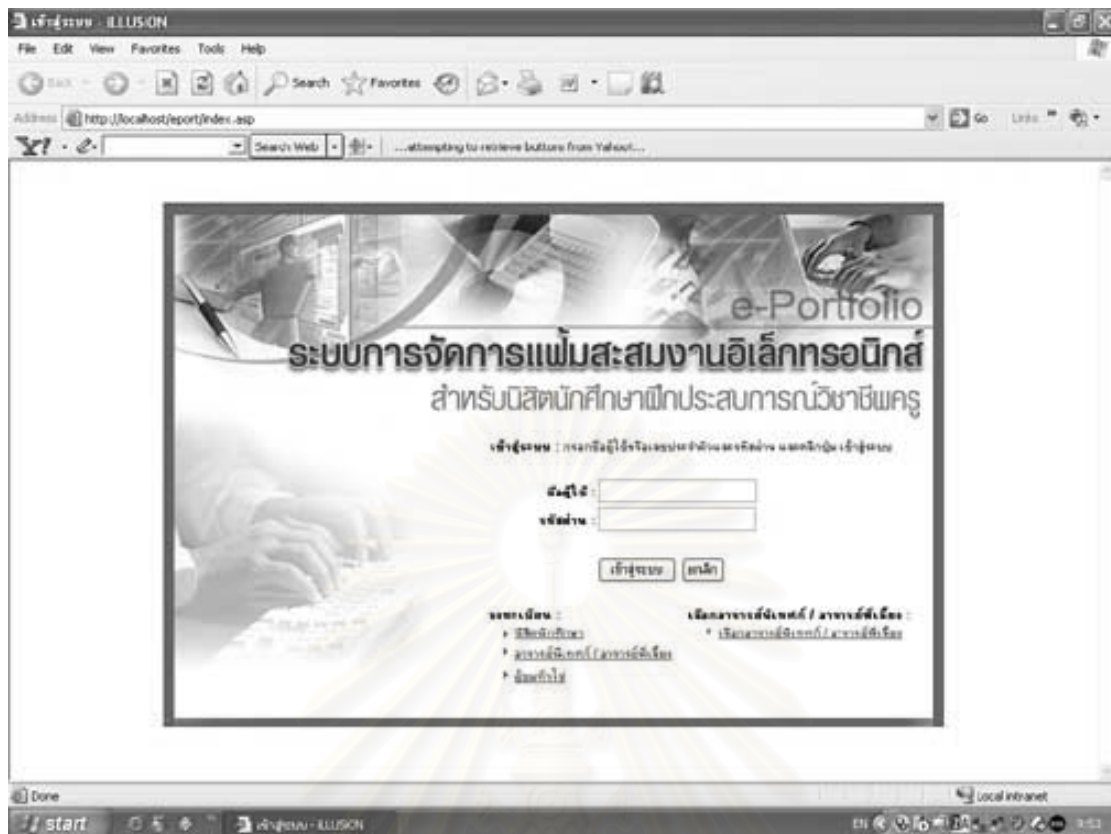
เข้าสู่ระบบ - ILLUSION

File Edit View Favorites Tools Help

Back Search Favorites

Address http://localhost/eport/index.asp

Go Links

Y! Search Web ...attempting to retrieve buttons from Yahoo!...

e-Portfolio

ระบบการจัดการแฟ้มสะสมงานอิเล็กทรอนิกส์

สำหรับนิสิตนักศึกษาฝึกประสบการณ์วิชาชีพครู

เข้าสู่ระบบ : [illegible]

ชื่อผู้ใช้ :

รหัสผ่าน :

เข้าสู่ระบบ ยกเลิก

ลงทะเบียน :
▸ นิสิตนักศึกษา
▸ อาจารย์นิเทศก์ / อาจารย์พี่เลี้ยง
▸ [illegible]

เลือกอาจารย์นิเทศก์ / อาจารย์พี่เลี้ยง :
▸ เลือกอาจารย์นิเทศก์ / อาจารย์พี่เลี้ยง

Done

Local intranet

start

เข้าสู่ระบบ - ILLUSION

EN